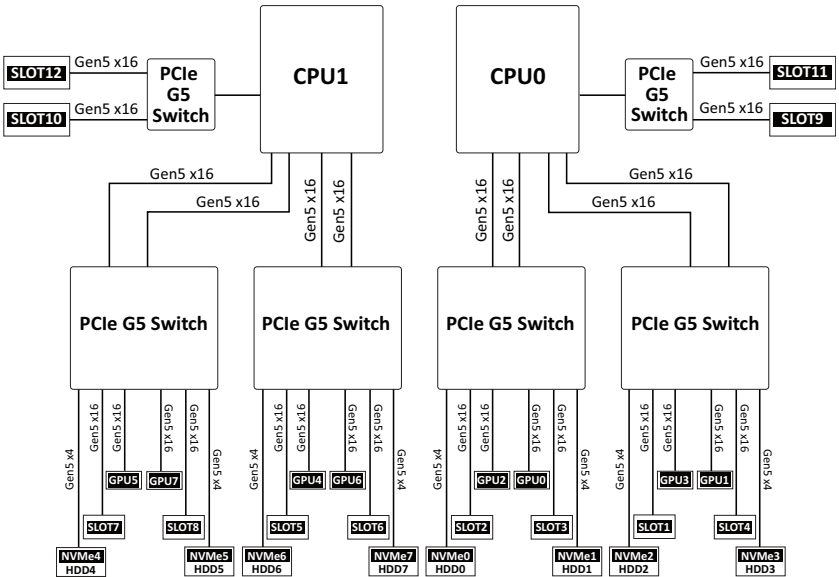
SLOT12 Gen5 x16
SLOT10 Gen5 x16
PCIe G5 Switch
CPU1
CPU0
PCIe G5 Switch
Gen5 x16 SLOT11
Gen5 x16 SLOT9

Gen5 x16
Gen5 x16
Gen5 x16
Gen5 x16
Gen5 x16
Gen5 x16
Gen5 x16
Gen5 x16

PCIe G5 Switch
PCIe G5 Switch
PCIe G5 Switch
PCIe G5 Switch

Gen5 x4 Gen5 x16 Gen5 x16 Gen5 x16 Gen5 x16 Gen5 x4
GPU5 GPU7
SLOT7 SLOT8
NVMe4 HDD4
NVMe5 HDD5

Gen5 x4 Gen5 x16 Gen5 x16 Gen5 x16 Gen5 x16 Gen5 x4
GPU4 GPU6
SLOT5 SLOT6
NVMe6 HDD6
NVMe7 HDD7

Gen5 x4 Gen5 x16 Gen5 x16 Gen5 x16 Gen5 x16 Gen5 x4
GPU2 GPU0
SLOT2 SLOT3
NVMe0 HDD0
NVMe1 HDD1

Gen5 x4 Gen5 x16 Gen5 x16 Gen5 x16 Gen5 x16 Gen5 x4
GPU3 GPU1
SLOT1 SLOT4
NVMe2 HDD2
NVMe3 HDD3